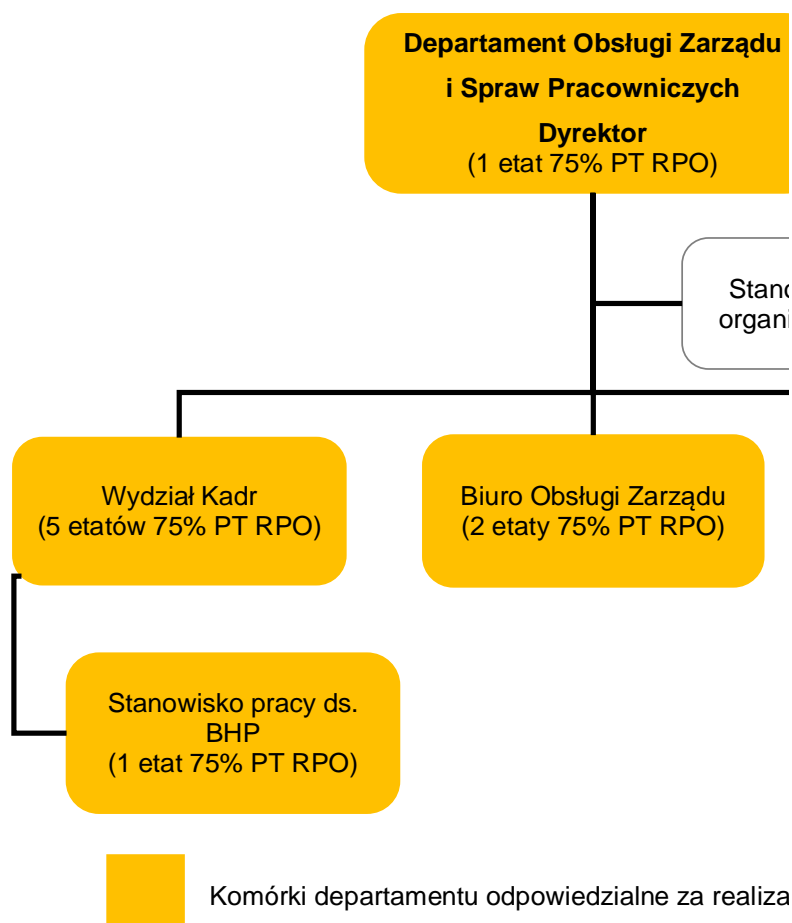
Departament Obsługi Zarządu i Spraw Pracowniczych
Dyrektor
(1 etat 75% PT RPO)

Stanc
organi

Wydział Kadr
(5 etatów 75% PT RPO)

Biuro Obsługi Zarządu
(2 etaty 75% PT RPO)

Stanowisko pracy ds. BHP
(1 etat 75% PT RPO)

Komórki departamentu odpowiedzialne za realiza